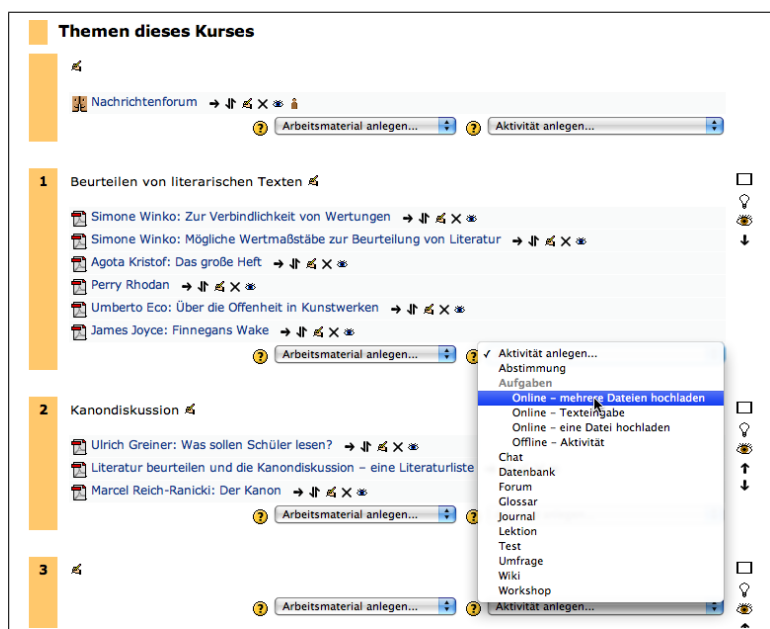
Themen dieses Kurses

Nachrichtenforum

Arbeitsmaterial anlegen...
Aktivität anlegen...

1
Beurteilen von literarischen Texten

Simone Winko: Zur Verbindlichkeit von Wertungen
Simone Winko: Mögliche Wertmaßstäbe zur Beurteilung von Literatur
Agota Kristof: Das große Heft
Perry Rhodan
Umberto Eco: Über die Offenheit in Kunstwerken
James Joyce: Finnegans Wake

Arbeitsmaterial anlegen...

✓ Aktivität anlegen...
Abstimmung
Aufgaben
Online – mehrere Dateien hochladen
Online – Texteingabe
Online – eine Datei hochladen
Offline – Aktivität
Chat
Datenbank
Forum
Glossar
Journal
Lektion
Test
Umfrage
Wiki
Workshop

2
Kanondiskussion

Ulrich Greiner: Was sollen Schüler lesen?
Literatur beurteilen und die Kanondiskussion – eine Literaturliste
Marcel Reich-Ranicki: Der Kanon

Arbeitsmaterial anlegen...

3

Arbeitsmaterial anlegen...
Aktivität anlegen...